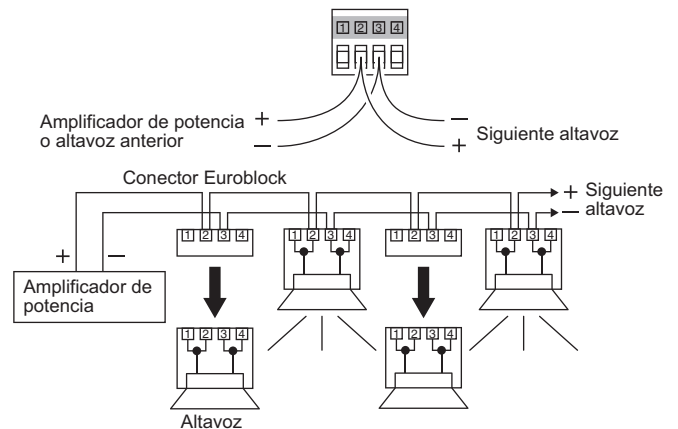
1 2 3 4

Amplificador de potencia o altavoz anterior +
–

– Siguiente altavoz
+

Conector Euroblock

+ Siguiente altavoz
–

+ –

Amplificador de potencia

1 2 3 4
1 2 3 4
1 2 3 4
1 2 3 4
1 2 3 4
1 2 3 4

Altavoz